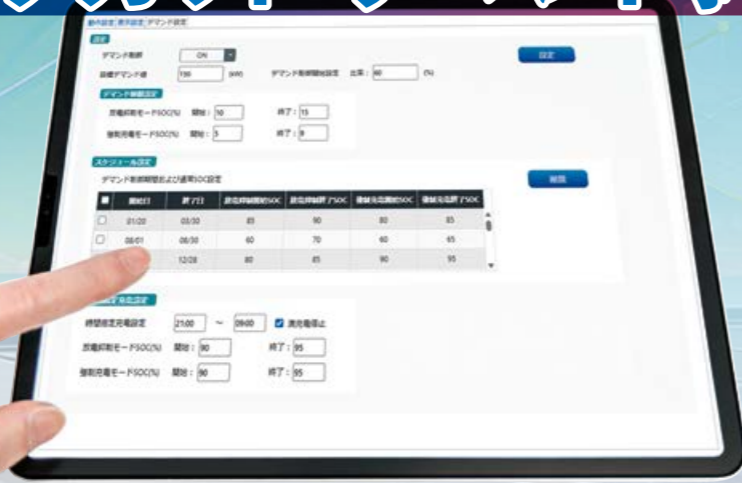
動作設定 | 表示設定 | デマンド設定

設定

デマンド制御 ON

目標デマンド値 150 (kW) デマンド制御開始設定 比率： 80 (%)

設定

デマンド制御設定

放電抑制モードSOC(%) 開始： 10 終了： 15

強制充電モードSOC(%) 開始： 5 終了： 8

スケジュール設定

デマンド制御期間および通常SOC設定

削除

| ■ | 開始日 | 終了日 | 放電抑制開始SOC | 放電抑制終了SOC | 強制充電開始SOC | 強制充電終了SOC |
|---|---|---|---|---|---|---|
| ☐ | 01/20 | 03/30 | 85 | 90 | 80 | 85 |
| ☐ | 08/01 | 08/30 | 60 | 70 | 60 | 65 |
| | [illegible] | 12/28 | 80 | 85 | 90 | 95 |

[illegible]充電設定

時間指定充電設定 21:00 ～ 09:00 ☑ 満充電停止

放電抑制モードSOC(%) 開始： 90 終了： 95

強制充電モードSOC(%) 開始： 90 終了： 95